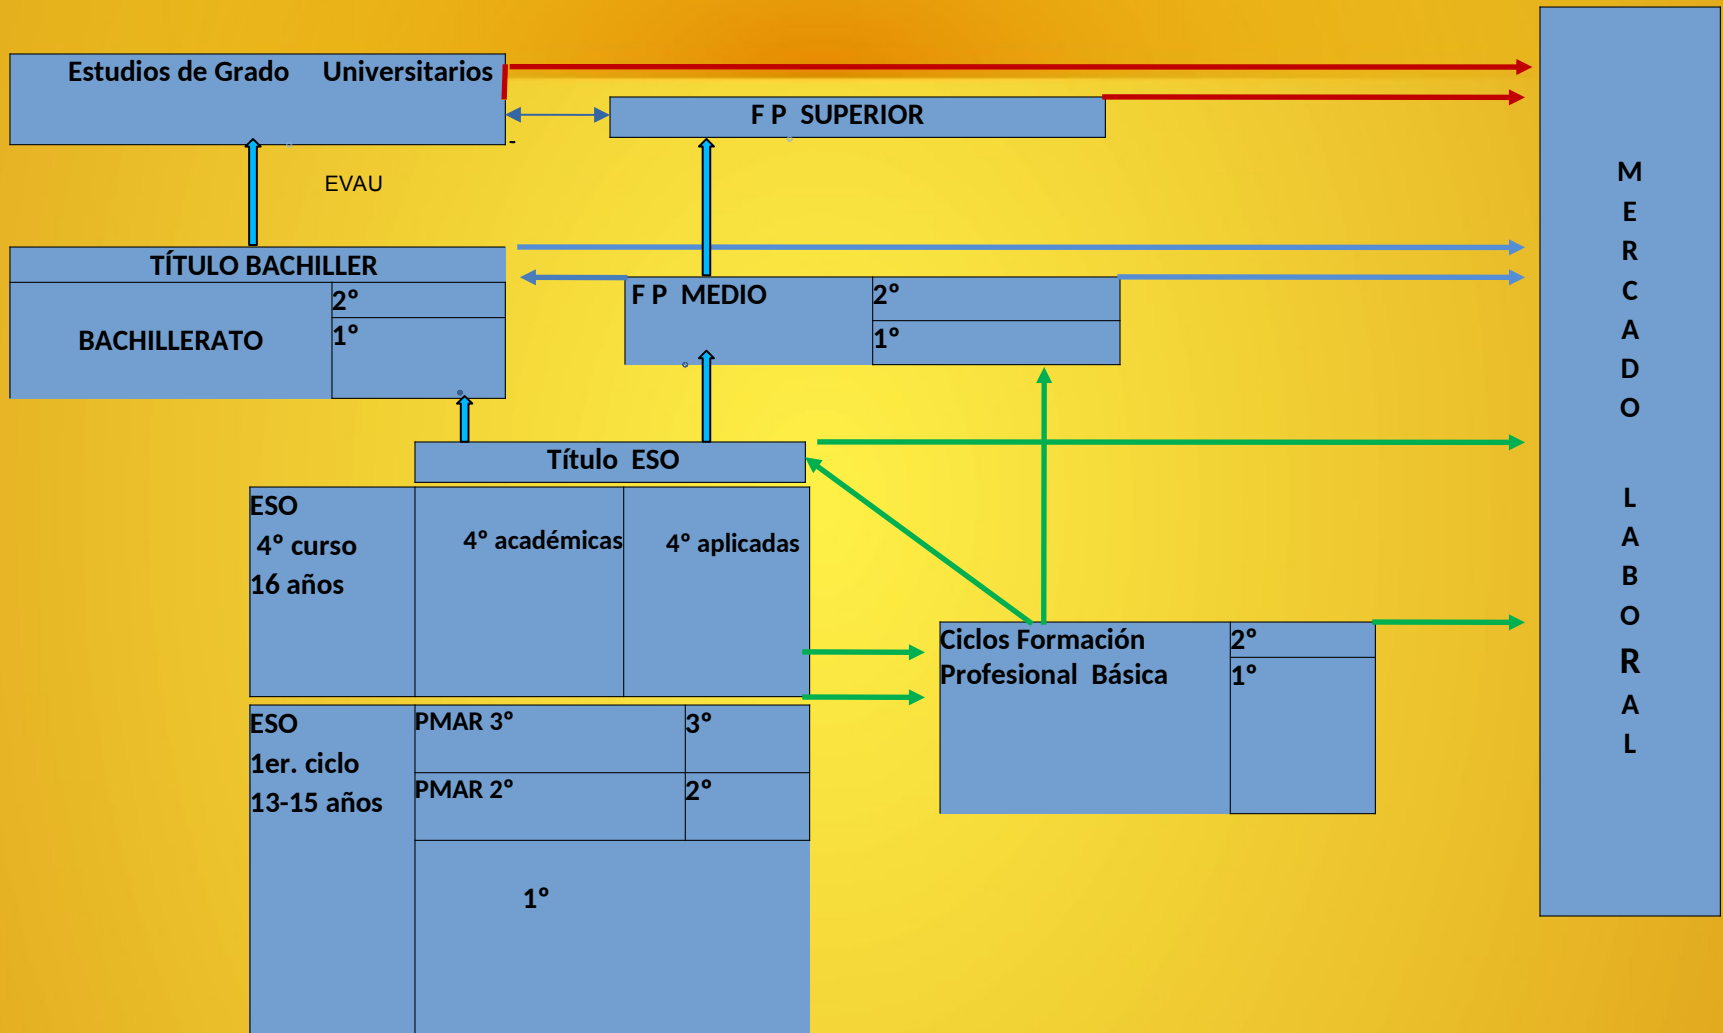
Estudios de Grado Universitarios

F P SUPERIOR

EVAU

TÍTULO BACHILLER

BACHILLERATO

2º

1º

F P MEDIO

2º

1º

Título ESO

ESO
4º curso
16 años

4º académicas

4º aplicadas

Ciclos Formación Profesional Básica

2º

1º

ESO
1er. ciclo
13-15 años

PMAR 3º

3º

PMAR 2º

2º

1º

M
E
R
C
A
D
O

L
A
B
O
R
A
L